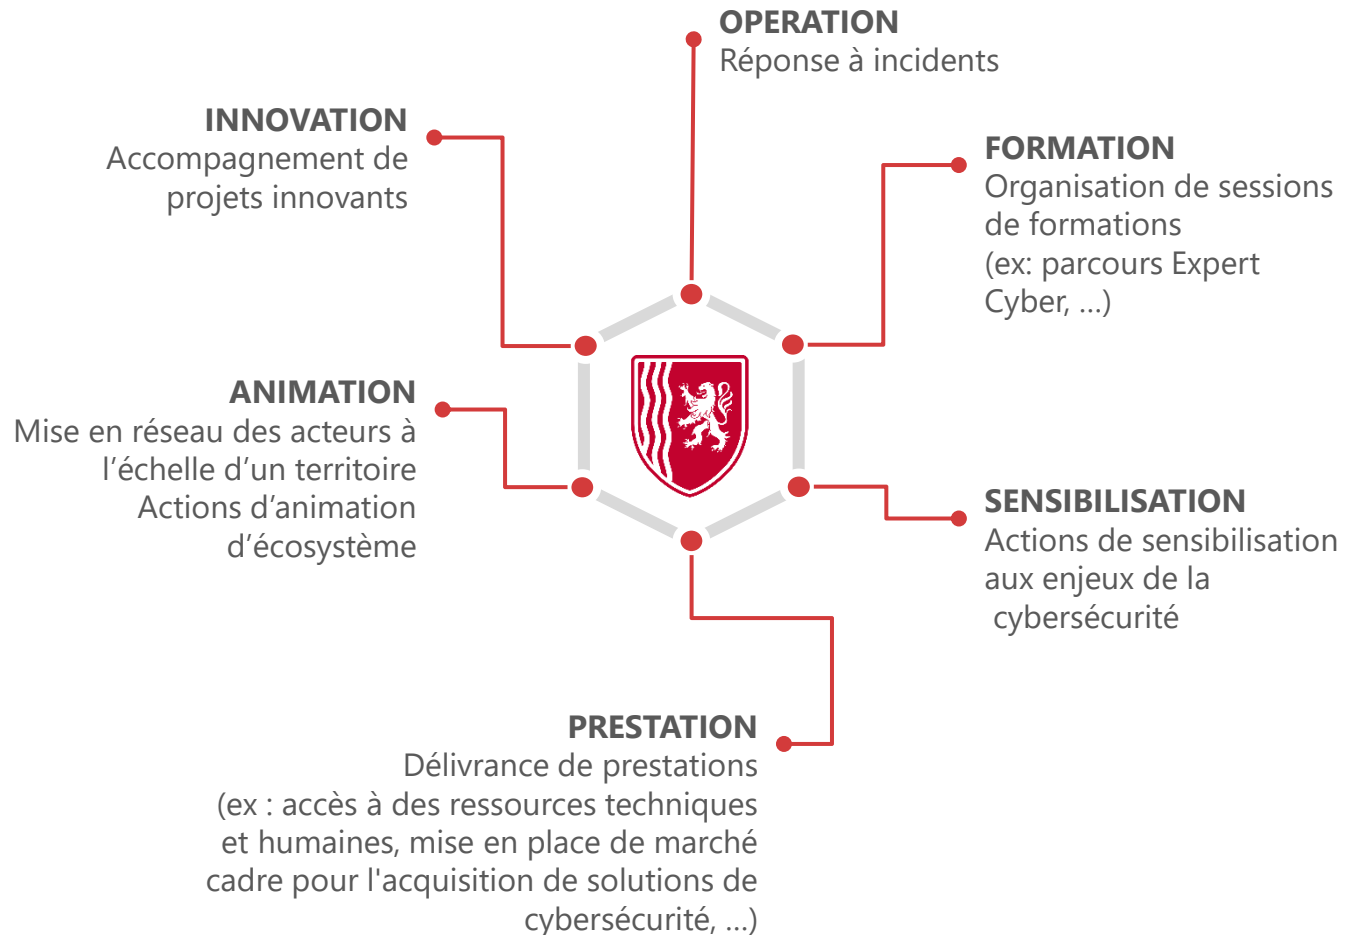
OPERATION
Réponse à incidents

INNOVATION
Accompagnement de projets innovants

FORMATION
Organisation de sessions de formations (ex: parcours Expert Cyber, …)

ANIMATION
Mise en réseau des acteurs à l’échelle d’un territoire
Actions d’animation d’écosystème

SENSIBILISATION
Actions de sensibilisation aux enjeux de la cybersécurité

PRESTATION
Délivrance de prestations (ex : accès à des ressources techniques et humaines, mise en place de marché cadre pour l'acquisition de solutions de cybersécurité, …)